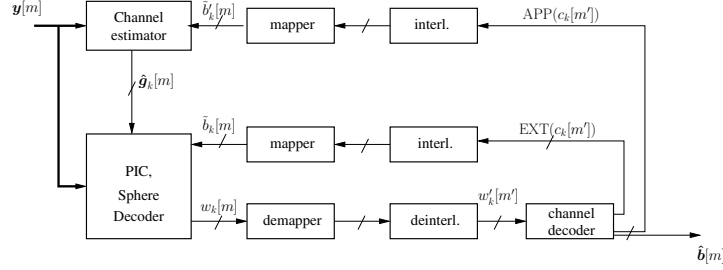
$\boldsymbol{y}[m]$

Channel estimator

$\tilde{b}'_k[m]$

mapper

interl.

$\mathrm{APP}(c_k[m'])$

$\hat{\boldsymbol{g}}_k[m]$

$\tilde{b}_k[m]$

mapper

interl.

$\mathrm{EXT}(c_k[m'])$

PIC, Sphere Decoder

$w_k[m]$

demapper

deinterl.

$w'_k[m']$

channel decoder

$\hat{\boldsymbol{b}}[m]$